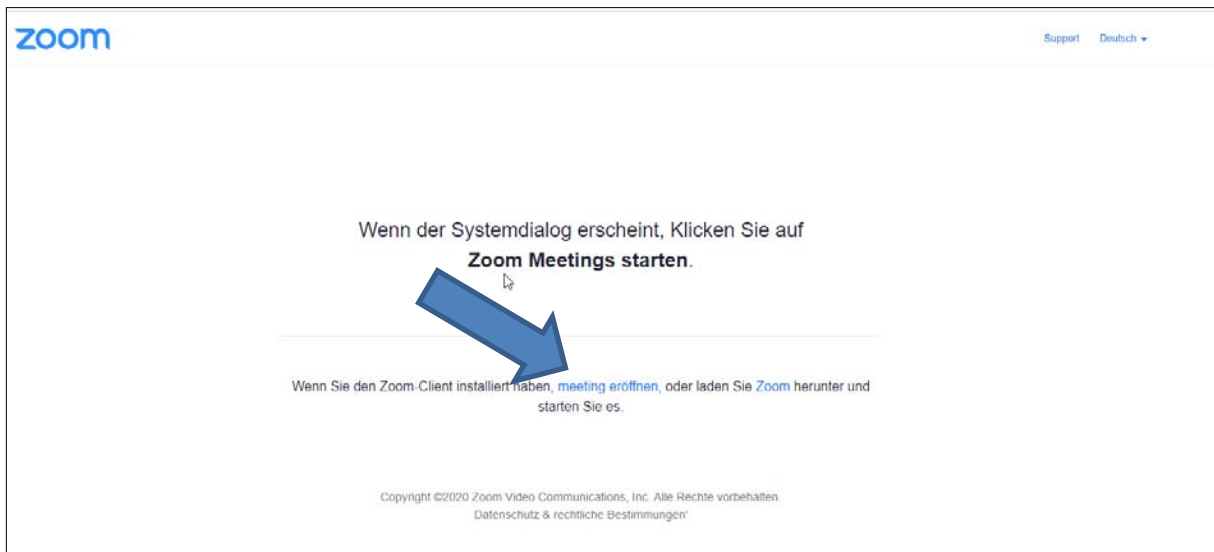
zoom

Support Deutsch

Wenn der Systemdialog erscheint, Klicken Sie auf **Zoom Meetings starten**.

Wenn Sie den Zoom-Client installiert haben, meeting eröffnen, oder laden Sie Zoom herunter und starten Sie es.

Copyright ©2020 Zoom Video Communications, Inc. Alle Rechte vorbehalten. Datenschutz & rechtliche Bestimmungen'